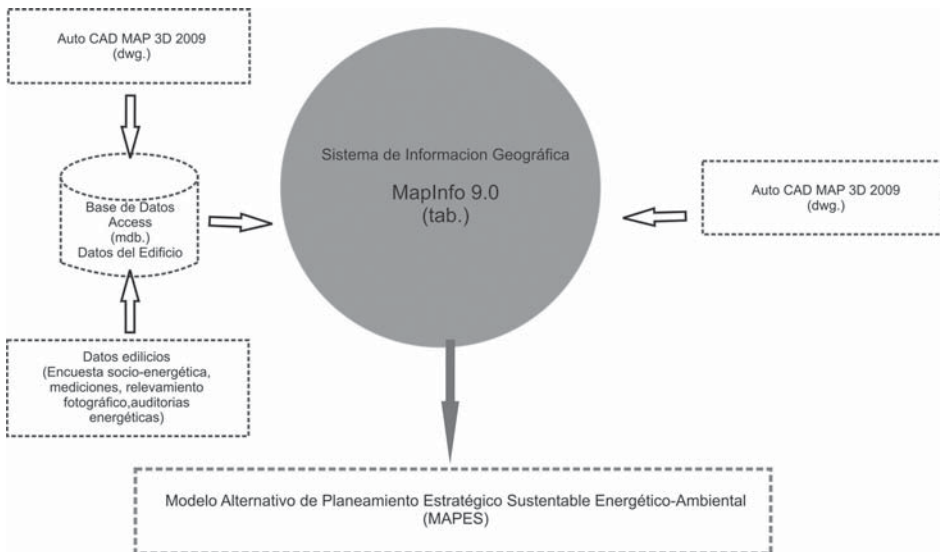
Auto CAD MAP 3D 2009
(dwg.)

Base de Datos
Access
(mdb.)
Datos del Edificio

Datos edilicios
(Encuesta socio-energética, mediciones, relevamiento fotográfico,auditorias energéticas)

Sistema de Informacion Geográfica

MapInfo 9.0
(tab.)

Auto CAD MAP 3D 2009
(dwg.)

Modelo Alternativo de Planeamiento Estratégico Sustentable Energético-Ambiental
(MAPES)